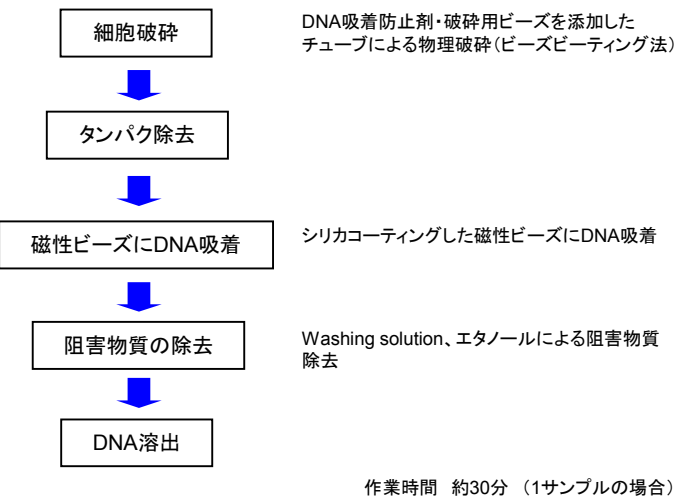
細胞破砕

DNA吸着防止剤・破砕用ビーズを添加したチューブによる物理破砕(ビーズビーティング法)

タンパク除去

磁性ビーズにDNA吸着

シリカコーティングした磁性ビーズにDNA吸着

阻害物質の除去

Washing solution、エタノールによる阻害物質除去

DNA溶出

作業時間　約30分　(1サンプルの場合)